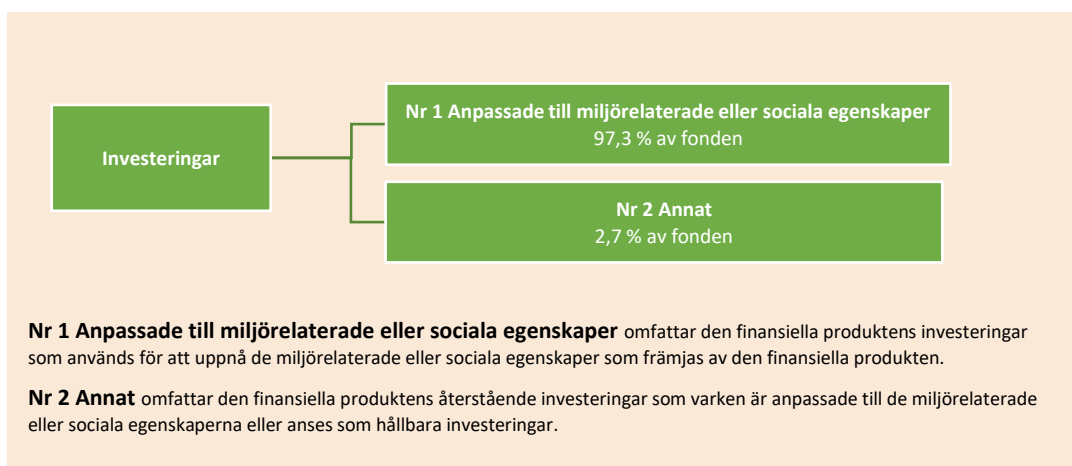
Investeringar

Nr 1 Anpassade till miljörelaterade eller sociala egenskaper
97,3 % av fonden

Nr 2 Annat
2,7 % av fonden

**Nr 1 Anpassade till miljörelaterade eller sociala egenskaper** omfattar den finansiella produktens investeringar som används för att uppnå de miljörelaterade eller sociala egenskaper som främjas av den finansiella produkten.

**Nr 2 Annat** omfattar den finansiella produktens återstående investeringar som varken är anpassade till de miljörelaterade eller sociala egenskaperna eller anses som hållbara investeringar.